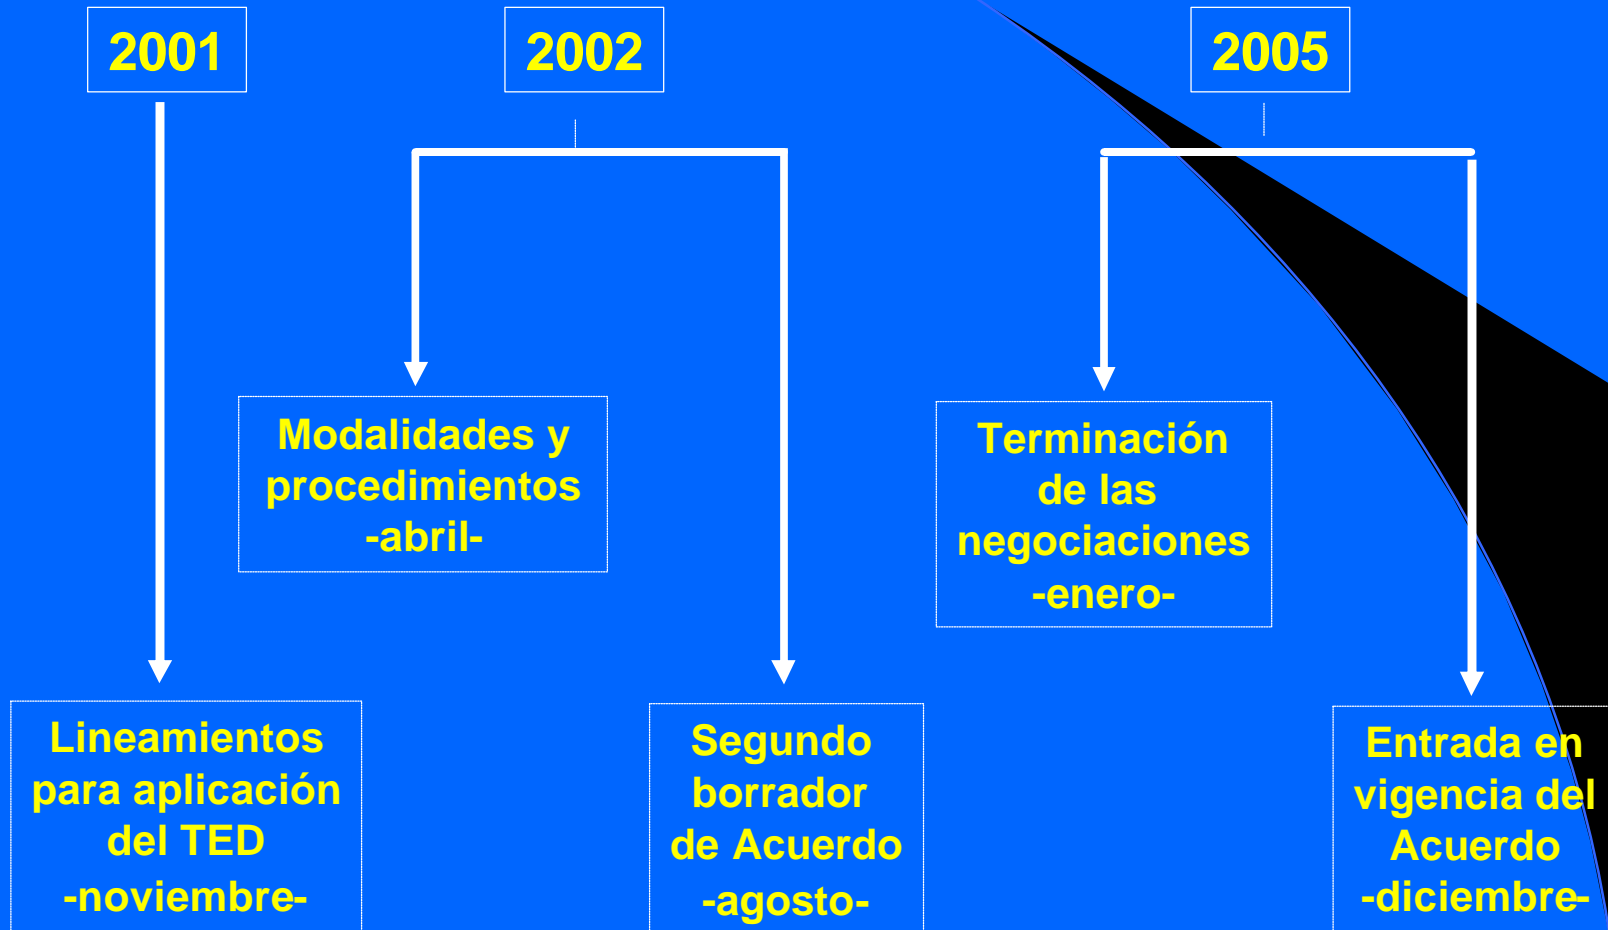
2001

2002

2005

Modalidades y procedimientos -abril-

Terminación de las negociaciones -enero-

Lineamientos para aplicación del TED -noviembre-

Segundo borrador de Acuerdo -agosto-

Entrada en vigencia del Acuerdo -diciembre-